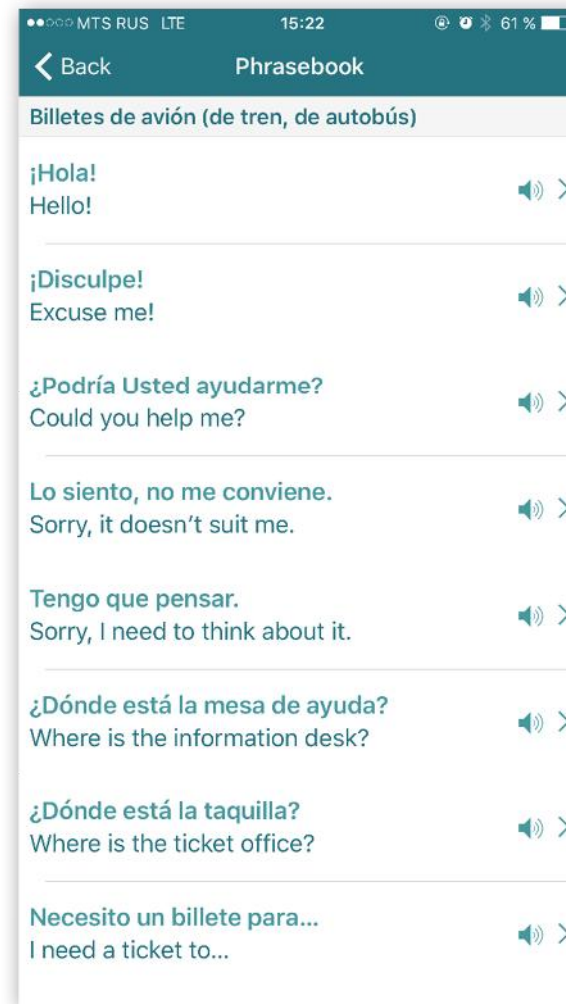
●●○○○ MTS RUS LTE 15:22 61 %

Back Phrasebook

Billetes de avión (de tren, de autobús)

¡Hola!
Hello!

¡Disculpe!
Excuse me!

¿Podría Usted ayudarme?
Could you help me?

Lo siento, no me conviene.
Sorry, it doesn't suit me.

Tengo que pensar.
Sorry, I need to think about it.

¿Dónde está la mesa de ayuda?
Where is the information desk?

¿Dónde está la taquilla?
Where is the ticket office?

Necesito un billete para...
I need a ticket to...